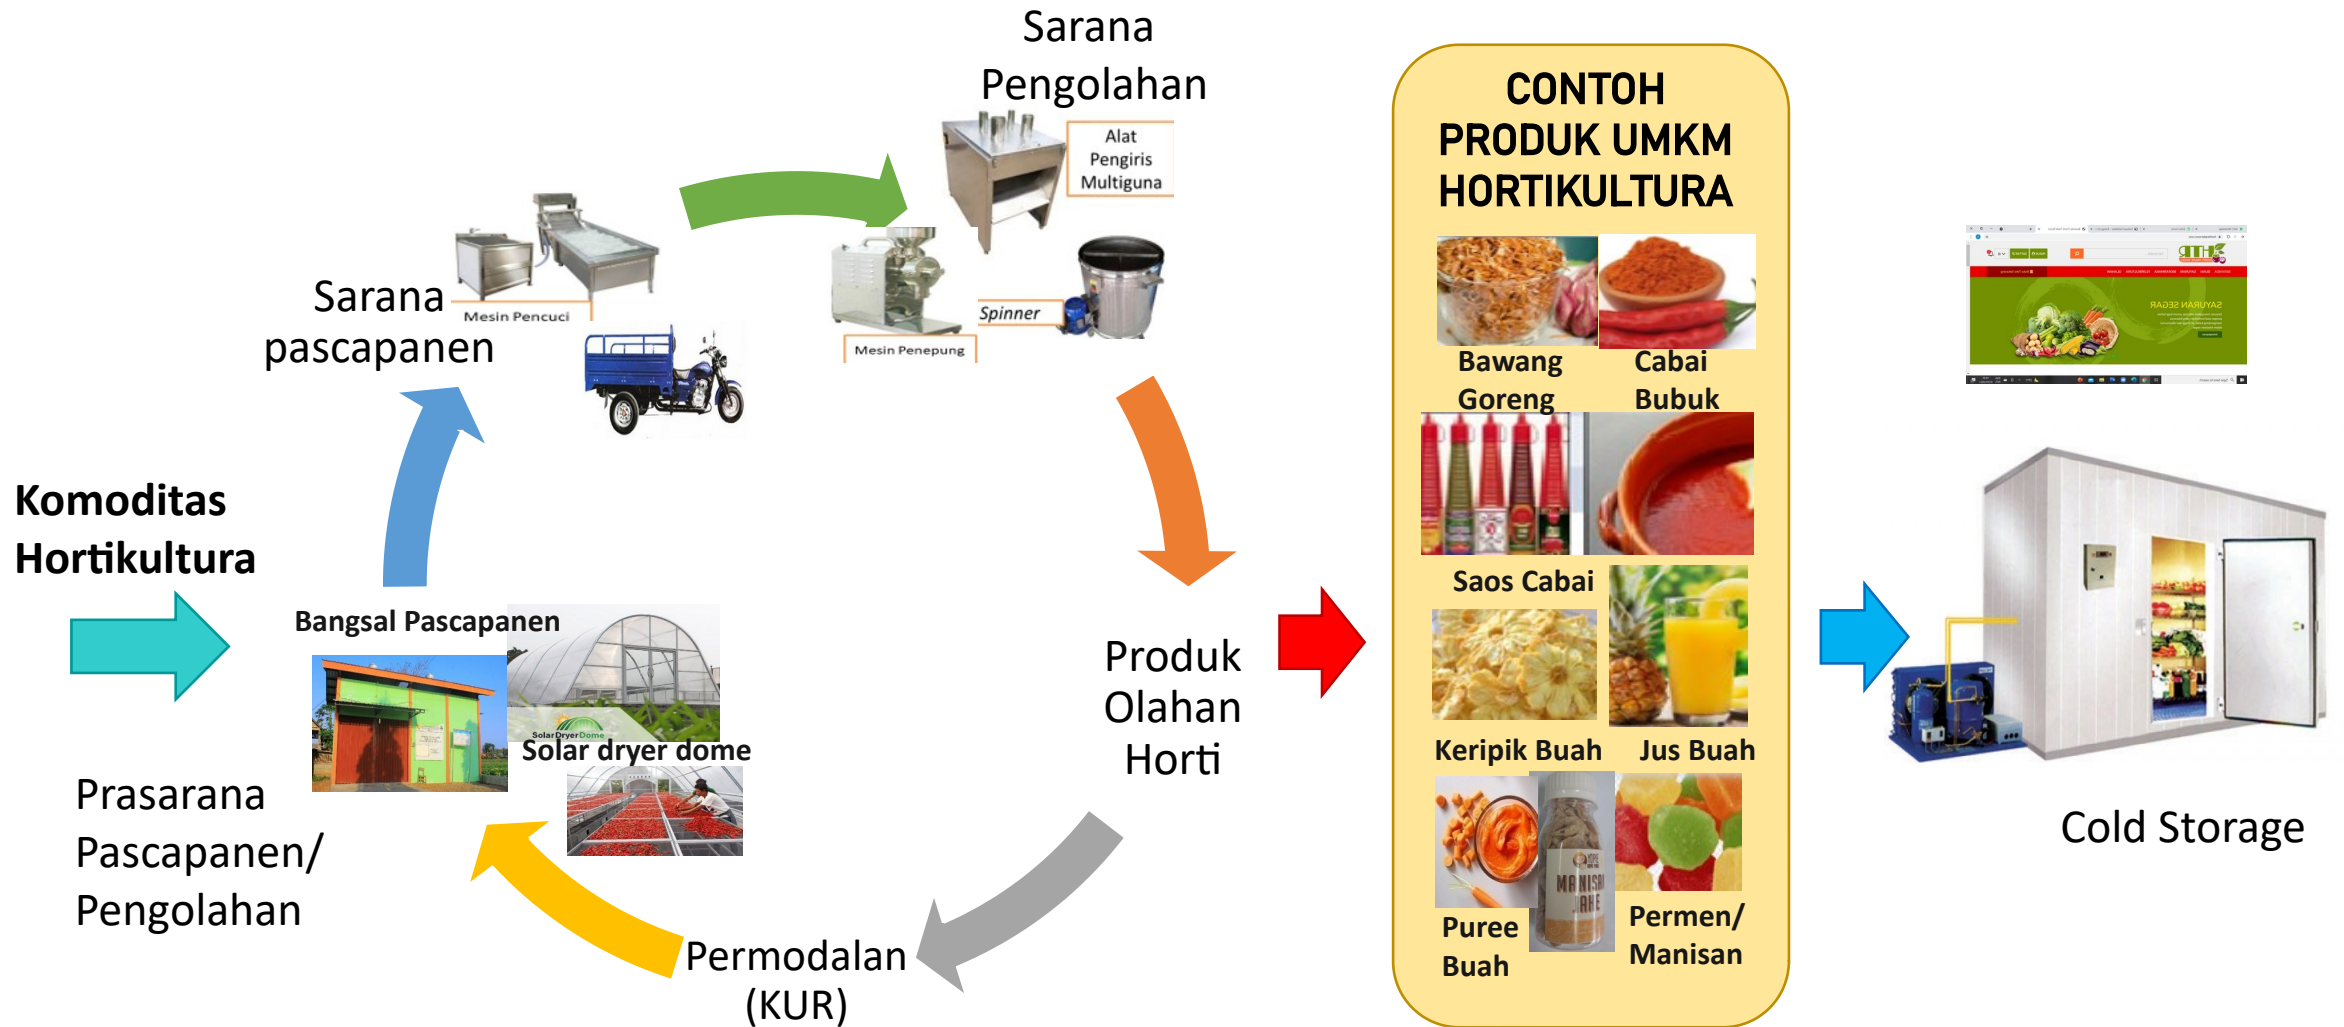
Sarana Pengolahan

Alat Pengiris Multiguna

Sarana pascapanen

Mesin Pencuci

Spinner

Mesin Penepung

CONTOH PRODUK UMKM HORTIKULTURA

Bawang Goreng

Cabai Bubuk

Saos Cabai

Keripik Buah

Jus Buah

Puree Buah

Permen/ Manisan

Komoditas Hortikultura

Bangsal Pascapanen

Solar dryer dome

Prasarana Pascapanen/ Pengolahan

Produk Olahan Horti

Permodalan (KUR)

SAYURAN SEGAR

Cold Storage